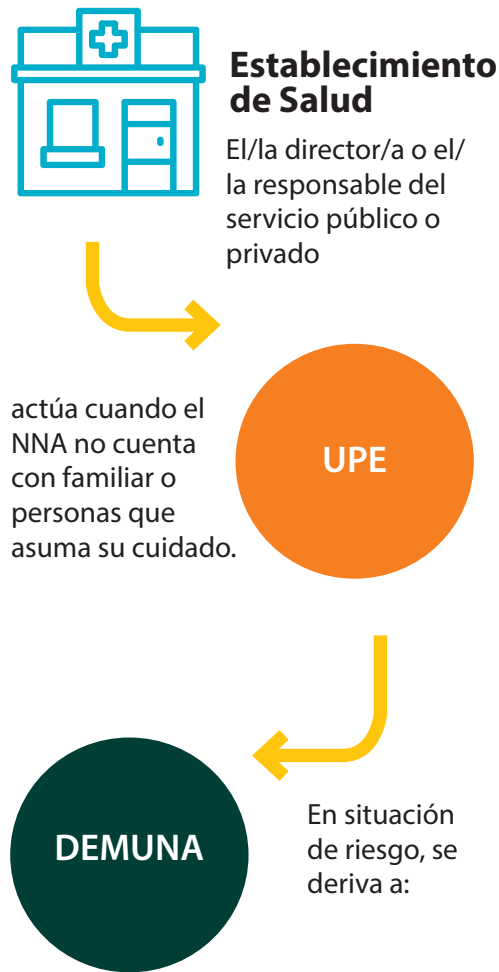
Establecimiento de Salud

El/la director/a o el/ la responsable del servicio público o privado

actúa cuando el NNA no cuenta con familiar o personas que asuma su cuidado.

UPE

En situación de riesgo, se deriva a:

DEMUNA